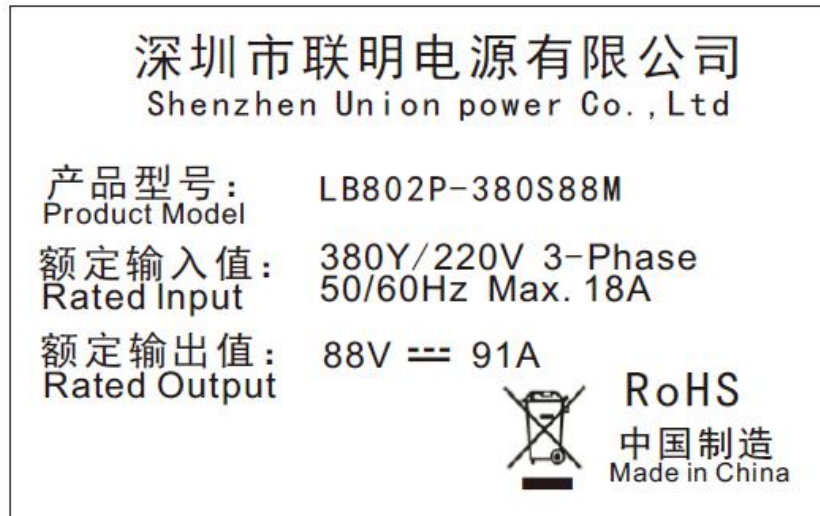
深圳市联明电源有限公司
Shenzhen Union power Co.,Ltd

产品型号：
Product Model
LB802P-380S88M

额定输入值：
Rated Input
380Y/220V 3-Phase
50/60Hz Max. 18A

额定输出值：
Rated Output
88V ⎓ 91A

RoHS
中国制造
Made in China